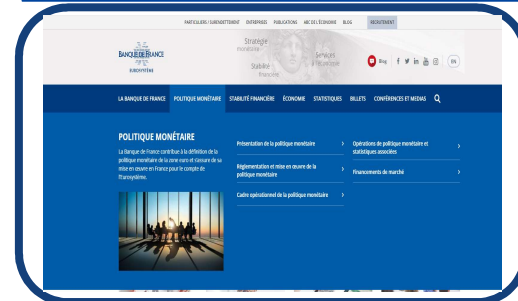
PARTICULIERS / SURENDETTEMENT ENTREPRISES PUBLICATIONS ABC DE L'ÉCONOMIE BLOG RECRUTEMENT

BANQUE DE FRANCE
EUROSYSTÈME

Stratégie monétaire
Stabilité financière
Services à l'économie

Blog EN

LA BANQUE DE FRANCE POLITIQUE MONÉTAIRE STABILITÉ FINANCIÈRE ÉCONOMIE STATISTIQUES BILLETS CONFÉRENCES ET MEDIAS

POLITIQUE MONÉTAIRE

La Banque de France contribue à la définition de la politique monétaire de la zone euro et s'assure de sa mise en œuvre en France pour le compte de l'Eurosystème.

Présentation de la politique monétaire >

Réglementation et mise en œuvre de la politique monétaire >

Cadre opérationnel de la politique monétaire >

Opérations de politique monétaire et statistiques associées >

Financements de marché >